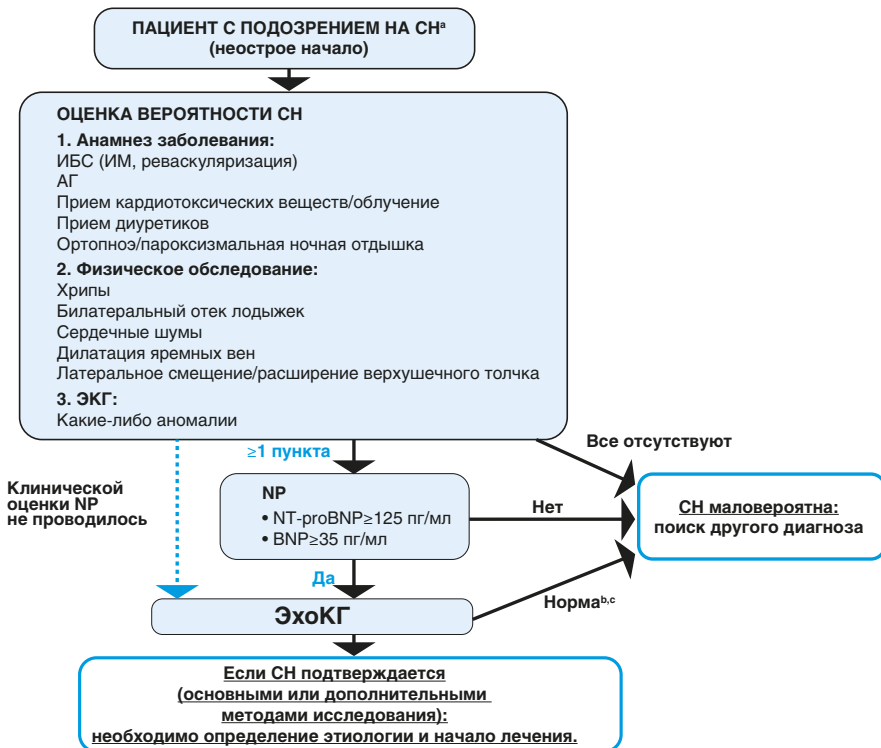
ПАЦИЕНТ С ПОДОЗРЕНИЕМ НА СН$^{a}$
(неострое начало)

ОЦЕНКА ВЕРОЯТНОСТИ СН

1. Анамнез заболевания:
ИБС (ИМ, реваскуляризация)
АГ
Прием кардиотоксических веществ/облучение
Прием диуретиков
Ортопноэ/пароксизмальная ночная отдышка

2. Физическое обследование:
Хрипы
Билатеральный отек лодыжек
Сердечные шумы
Дилатация яремных вен
Латеральное смещение/расширение верхушечного толчка

3. ЭКГ:
Какие-либо аномалии

Все отсутствуют

≥1 пункта

Клинической оценки NP не проводилось

NP
• NT-proBNP≥125 пг/мл
• BNP≥35 пг/мл

Нет

СН маловероятна: поиск другого диагноза

Да

ЭхоКГ

Норма$^{b,c}$

Если СН подтверждается (основными или дополнительными методами исследования): необходимо определение этиологии и начало лечения.